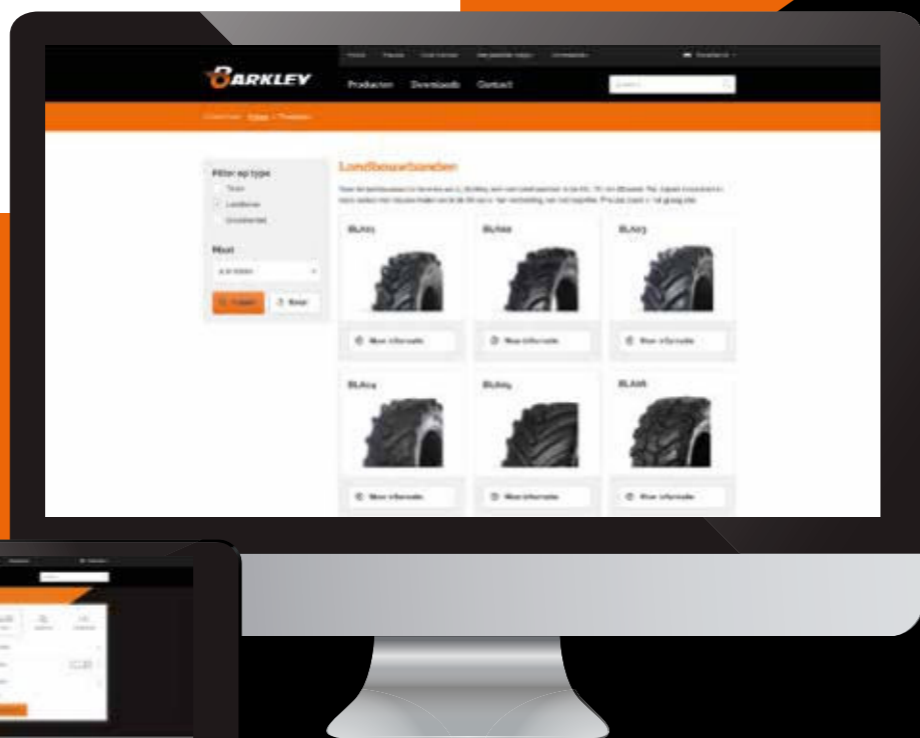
BARKLEY

Producten Downloads Contact

Landbouwbanden

Filter op type

Maat

BLA01

BLA02

BLA03

BLA04

BLA05

BLA06

Meer informatie

Meer informatie

Meer informatie

Meer informatie

Meer informatie

Meer informatie